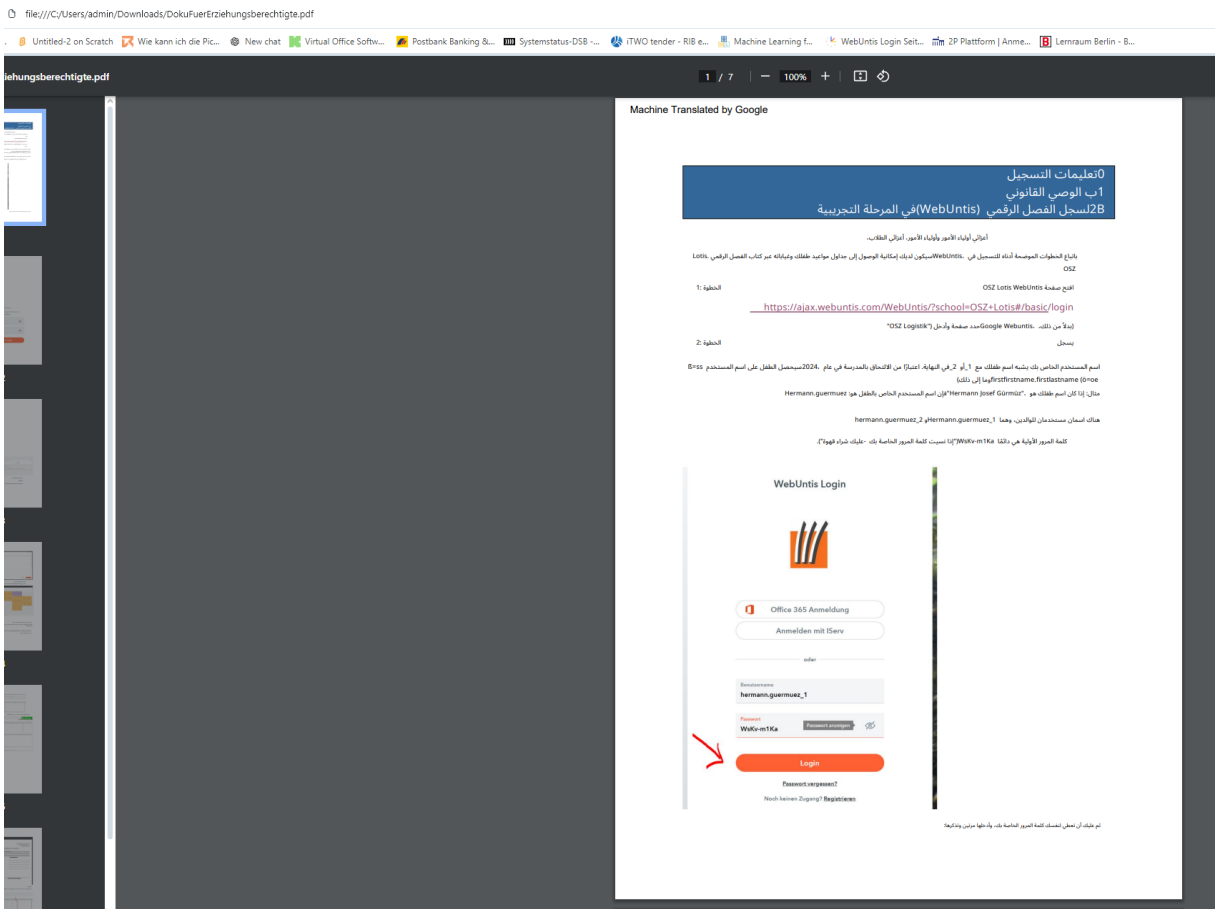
file:///C:/Users/admin/Downloads/DokuFuerErziehungsberechtigte.pdf

Untitled-2 on Scratch | Wie kann ich die Pic... | New chat | Virtual Office Softw... | Postbank Banking &... | Systemstatus-DSB -... | iTWO tender - RIB e... | Machine Learning f... | WebUntis Login Seit... | 2P Plattform | Anme... | Lernraum Berlin - B...

ziehungsberechtigte.pdf

1 / 7 | 100% | +

Machine Translated by Google

0تعليمات التسجيل
1ب الوصي القانوني
2Bلسجل الفصل الرقمي (WebUntis)في المرحلة التجريبية

أعزائي أولياء الأمور وأولياء الأمور، أعزائي الطلاب،

باتباع الخطوات الموضحة أدناه للتسجيل في WebUntis،سيكون لديك إمكانية الوصول إلى جداول مواعيد طفلك وغياباته عبر كتاب الفصل الرقمي Lotis. OSZ

الخطوة 1: افتح صفحة OSZ Lotis WebUntis

https://ajax.webuntis.com/WebUntis/?school=OSZ+Lotis#/basic/login

(بدلاً من ذلك، Google WebUntis،حدد صفحة وأدخل ("OSZ Logistik"

الخطوة 2: يسجل

اسم المستخدم الخاص بك يشبه اسم طفلك مع 1_أو 2_في النهاية. اعتبارًا من الالتحاق بالمدرسة في عام 2024،سيحصل الطفل على اسم المستخدم B=ss (ö=oe firstfirstname.firstlastnameوما إلى ذلك)

مثال: إذا كان اسم طفلك هو "Hermann Josef Gürmüz"فإن اسم المستخدم الخاص بالطفل هو: Hermann.guermuez

هناك اسمان مستخدمان للوالدين، وهما Hermann.guermuez_1و hermann.guermuez_2

كلمة المرور الأولية هي دائمًا WsKv-m1Ka("إذا نسيت كلمة المرور الخاصة بك - عليك شراء قهوة!").

WebUntis Login

Office 365 Anmeldung

Anmelden mit IServ

oder

Benutzername
hermann.guermuez_1

Passwort
WsKv-m1Ka
Passwort anzeigen

Login

Passwort vergessen?

Noch keinen Zugang? Registrieren

ثم عليك أن تعطي لنفسك كلمة المرور الخاصة بك، وأدخلها مرتين وتذكرها.